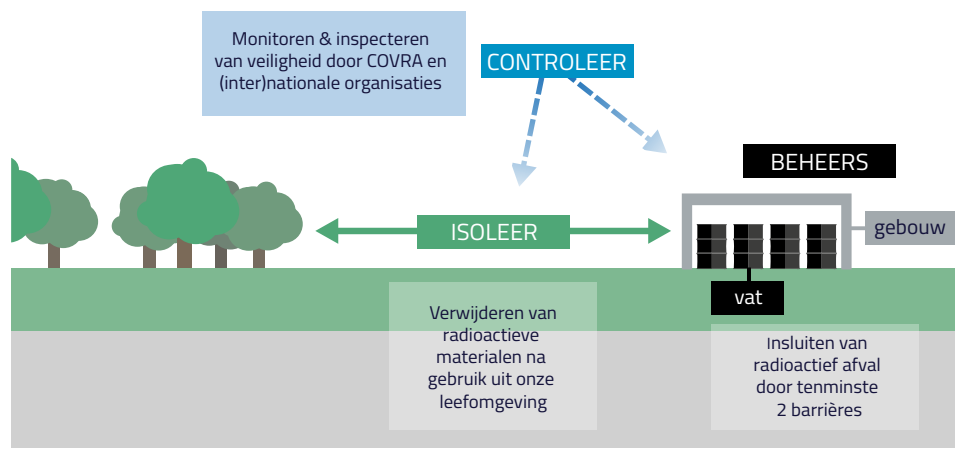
Monitoren & inspecteren van veiligheid door COVRA en (inter)nationale organisaties

CONTROLEER

BEHEERS

ISOLEER

gebouw

vat

Verwijderen van radioactieve materialen na gebruik uit onze leefomgeving

Insluiten van radioactief afval door tenminste 2 barrières